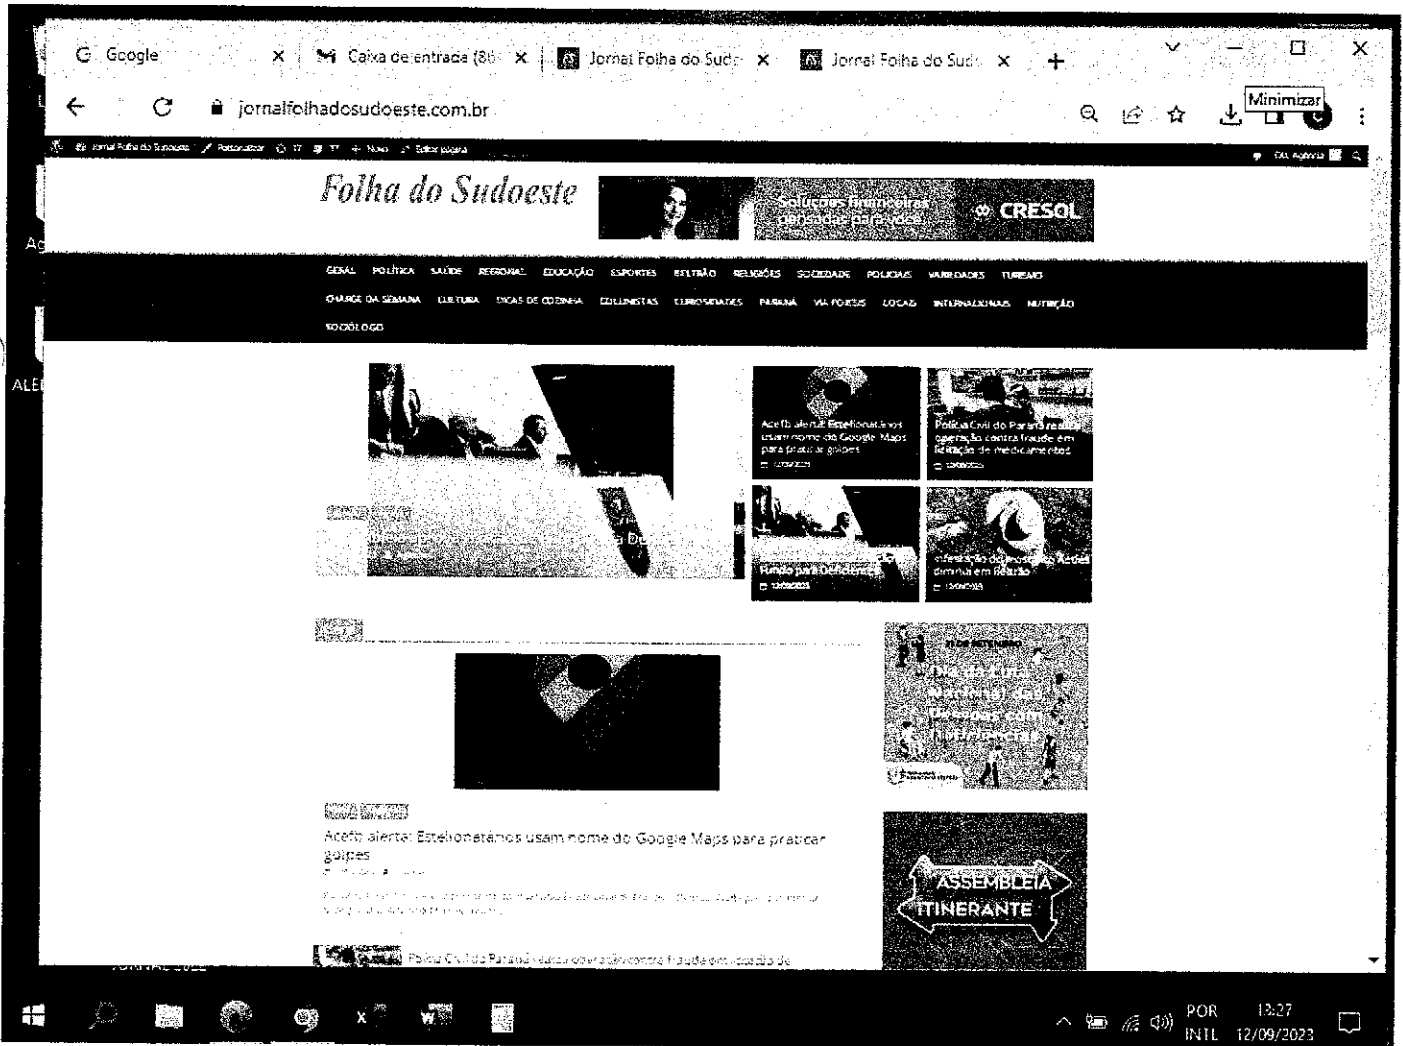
Google ×
Caixa de entrada (86) ×
Jornal Folha do Sudo ×
Jornal Folha do Sudo ×
+
Minimizar

jornalfolhadosudoeste.com.br

Jornal Folha do Sudoeste  Personalizar  17  17  + Novo  Editar página

Folha do Sudoeste

Soluções financeiras pensadas para você.
CRESOL

GERAL POLÍTICA SAÚDE REGIONAL EDUCAÇÃO ESPORTES BELTRÃO RELIGIÕES SOCIEDADE POLICIAIS VARIEDADES TURISMO
CHARGE DA SEMANA CULTURA DICAS DE COZINHA COLUNISTAS CURIOSIDADES PARANÁ VIA FORTIS LOCAIS INTERNACIONAIS NUTRIÇÃO
SOCIÓLOGO

Acefb alerta: Estelionatários usam nome do Google Maps para praticar golpes

Polícia Civil do Paraná realiza operação contra fraude em licitação de medicamentos

Fundo para Deficientes

Infestação do mosquito Aedes diminui em Beltrão

Dia do Cirurgião Nacional das Pessoas com Deficiência

ASSEMBLEIA ITINERANTE

Acefb alerta: Estelionatários usam nome do Google Maps para praticar golpes

Polícia Civil do Paraná realiza operação contra fraude em licitação de

POR INTL 13:27 12/09/2023